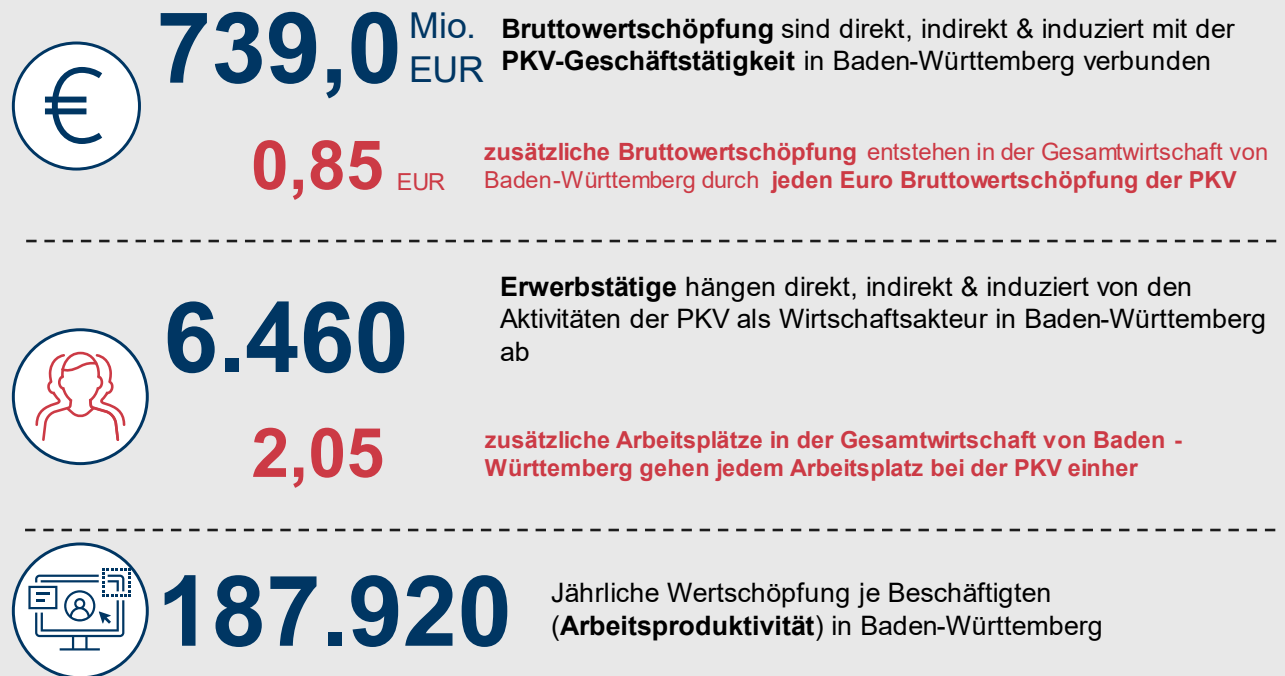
739,0 Mio. EUR

**Bruttowertschöpfung** sind direkt, indirekt & induziert mit der **PKV-Geschäftstätigkeit** in Baden-Württemberg verbunden

0,85 EUR

**zusätzliche Bruttowertschöpfung** entstehen in der Gesamtwirtschaft von Baden-Württemberg durch **jeden Euro Bruttowertschöpfung der PKV**

6.460

**Erwerbstätige** hängen direkt, indirekt & induziert von den Aktivitäten der PKV als Wirtschaftsakteur in Baden-Württemberg ab

2,05

**zusätzliche Arbeitsplätze in der Gesamtwirtschaft von Baden - Württemberg gehen jedem Arbeitsplatz bei der PKV einher**

187.920

Jährliche Wertschöpfung je Beschäftigten (**Arbeitsproduktivität**) in Baden-Württemberg